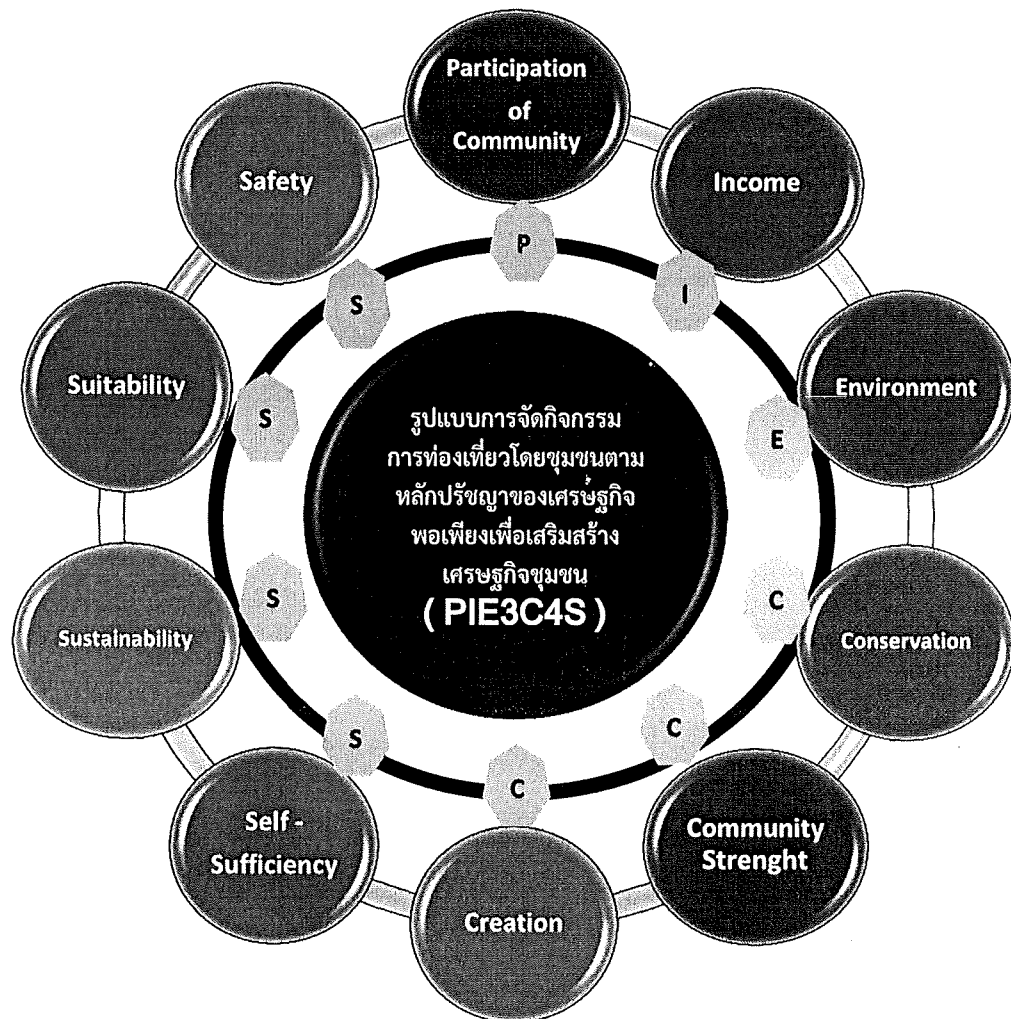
Participation of Community

Income

Environment

Conservation

Community Strenght

Creation

Self - Sufficiency

Sustainability

Suitability

Safety

P

I

E

C

C

C

S

S

S

S

รูปแบบการจัดกิจกรรมการท่องเที่ยวโดยชุมชนตามหลักปรัชญาของเศรษฐกิจพอเพียงเพื่อเสริมสร้างเศรษฐกิจชุมชน
( PIE3C4S )